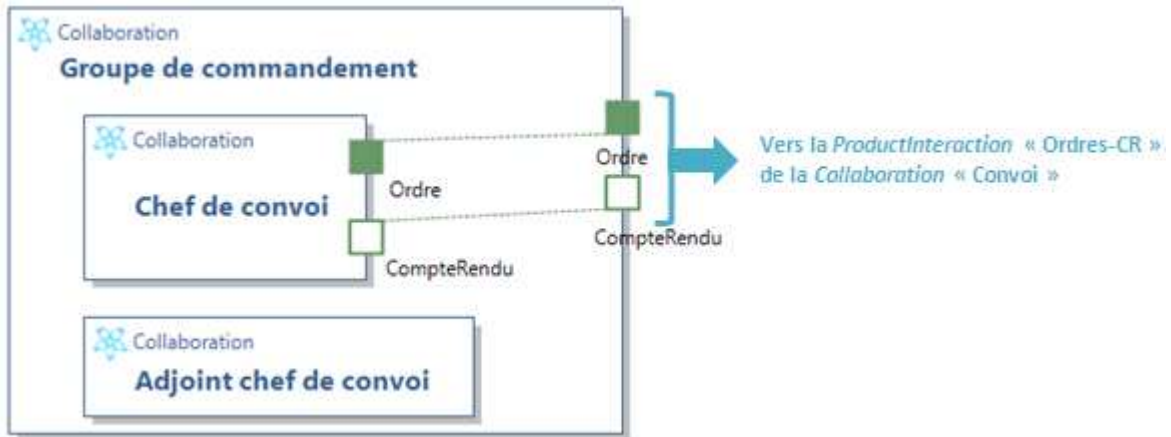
Collaboration
Groupe de commandement

Collaboration
Chef de convoi

Ordre
CompteRendu

Ordre
CompteRendu

Vers la *ProductInteraction* « Ordres-CR » de la *Collaboration* « Convoi »

Collaboration
Adjoint chef de convoi